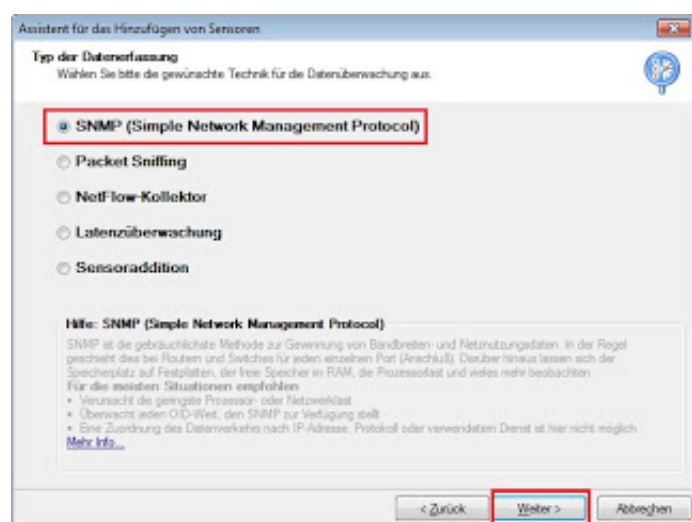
Assistent für das Hinzufügen von Sensoren

Typ der Datenerfassung
Wählen Sie bitte die gewünschte Technik für die Datenüberwachung aus.

SNMP (Simple Network Management Protocol)

Packet Sniffing

NetFlow-Kollektor

Latenzüberwachung

Sensoraddition

Hilfe: SNMP (Simple Network Management Protocol)
SNMP ist die gebräuchlichste Methode zur Gewinnung von Bandbreiten- und Netznutzungsdaten. In der Regel geschieht dies bei Routern und Switches für jeden einzelnen Port (Anschluß). Darüber hinaus lassen sich der Speicherplatz auf Festplatten, der freie Speicher im RAM, die Prozessorlast und vieles mehr beobachten.
Für die meisten Situationen empfohlen
• Verursacht die geringste Prozessor- oder Netzwerklast
• Überwacht jeden OID-Wert, den SNMP zur Verfügung stellt
• Eine Zuordnung des Datenverkehrs nach IP-Adresse, Protokoll oder verwendetem Dienst ist hier nicht möglich
Mehr Info...

< Zurück | Weiter > | Abbrechen